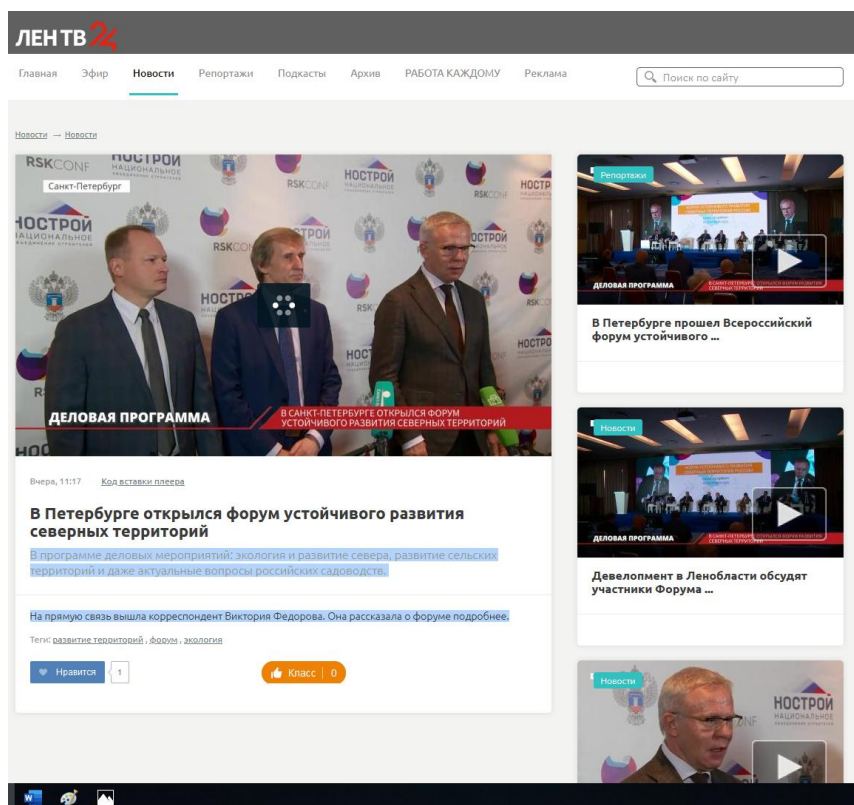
ЛЕН ТВ 24

Главная Эфир Новости Репортажи Подкасты Архив РАБОТА КАЖДОМУ Реклама

Поиск по сайту

Новости → Новости

RSKCONF НОСТРОЙ НАЦИОНАЛЬНОЕ

Санкт-Петербург

ДЕЛОВАЯ ПРОГРАММА

В САНКТ-ПЕТЕРБУРГЕ ОТКРЫЛСЯ ФОРУМ УСТОЙЧИВОГО РАЗВИТИЯ СЕВЕРНЫХ ТЕРРИТОРИЙ

Вчера, 11:17 Код вставки плеера

В Петербурге открылся форум устойчивого развития северных территорий

В программе деловых мероприятий: экология и развитие севера, развитие сельских территорий и даже актуальные вопросы российских садоводств.

На прямую связь вышла корреспондент Виктория Федорова. Она рассказала о форуме подробнее.

Теги: развитие территорий , форум , экология

Нравится 1

Класс 0

Репортажи

ДЕЛОВАЯ ПРОГРАММА

В Петербурге прошел Всероссийский форум устойчивого ...

Новости

ДЕЛОВАЯ ПРОГРАММА

Девелопмент в Ленобласти обсудят участники Форума ...

Новости

НОСТРОЙ НАЦИОНАЛЬНОЕ